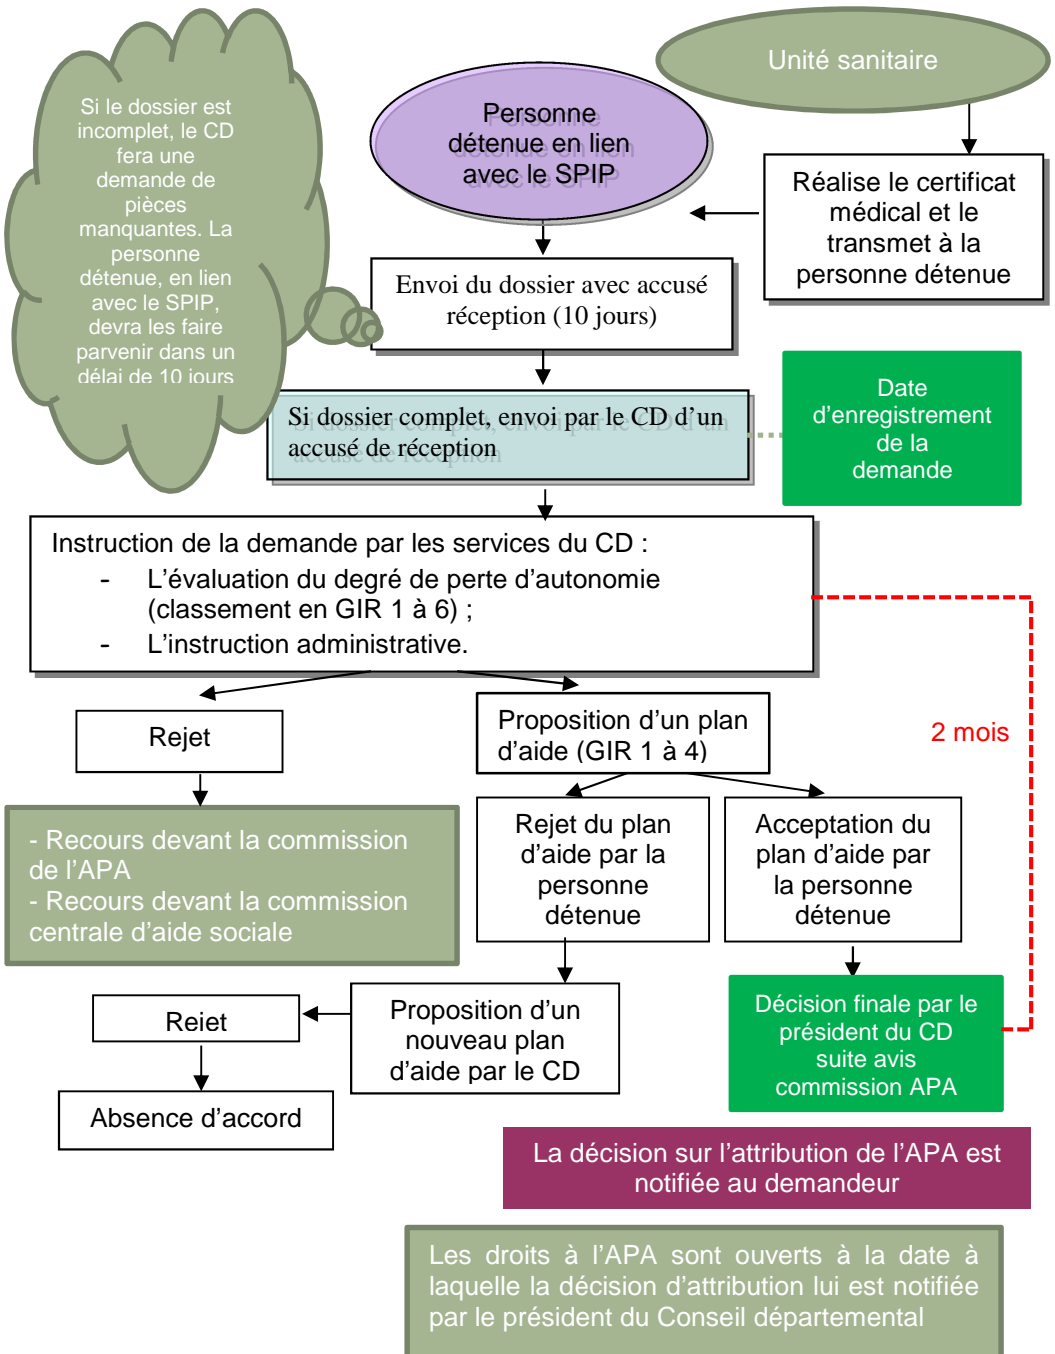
Si le dossier est incomplet, le CD fera une demande de pièces manquantes. La personne détenue, en lien avec le SPIP, devra les faire parvenir dans un délai de 10 jours

Unité sanitaire

Personne détenue en lien avec le SPIP

Réalise le certificat médical et le transmet à la personne détenue

Envoi du dossier avec accusé réception (10 jours)

Si dossier complet, envoi par le CD d'un accusé de réception

Date d'enregistrement de la demande

Instruction de la demande par les services du CD :
- L'évaluation du degré de perte d'autonomie (classement en GIR 1 à 6) ;
- L'instruction administrative.

2 mois

Rejet

Proposition d'un plan d'aide (GIR 1 à 4)

- Recours devant la commission de l'APA
- Recours devant la commission centrale d'aide sociale

Rejet du plan d'aide par la personne détenue

Acceptation du plan d'aide par la personne détenue

Rejet

Proposition d'un nouveau plan d'aide par le CD

Décision finale par le président du CD suite avis commission APA

Absence d'accord

La décision sur l'attribution de l'APA est notifiée au demandeur

Les droits à l'APA sont ouverts à la date à laquelle la décision d'attribution lui est notifiée par le président du Conseil départemental